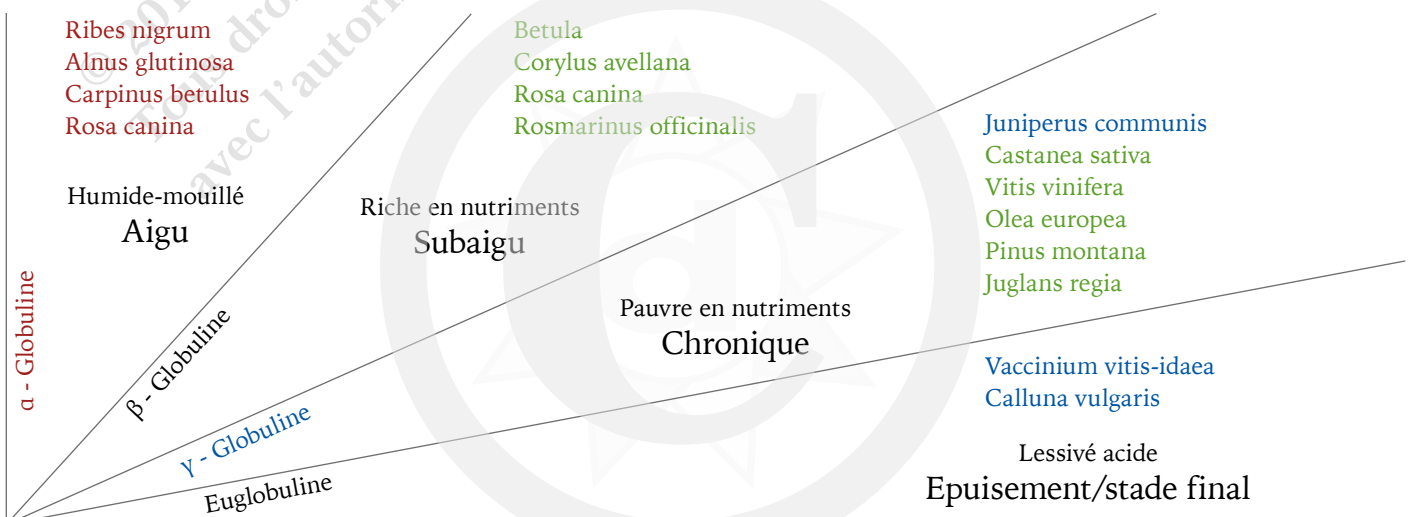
Ribes nigrum
Alnus glutinosa
Carpinus betulus
Rosa canina

Humide-mouillé
Aigu

Betula
Corylus avellana
Rosa canina
Rosmarinus officinalis

Riche en nutriments
Subaigu

Juniperus communis
Castanea sativa
Vitis vinifera
Olea europea
Pinus montana
Juglans regia

Pauvre en nutriments
Chronique

Vaccinium vitis-idaea
Calluna vulgaris

Lessivé acide
Epuisement/stade final

α - Globuline
β - Globuline
γ - Globuline
Euglobuline

© 20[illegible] Tous dro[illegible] avec l'autori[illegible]